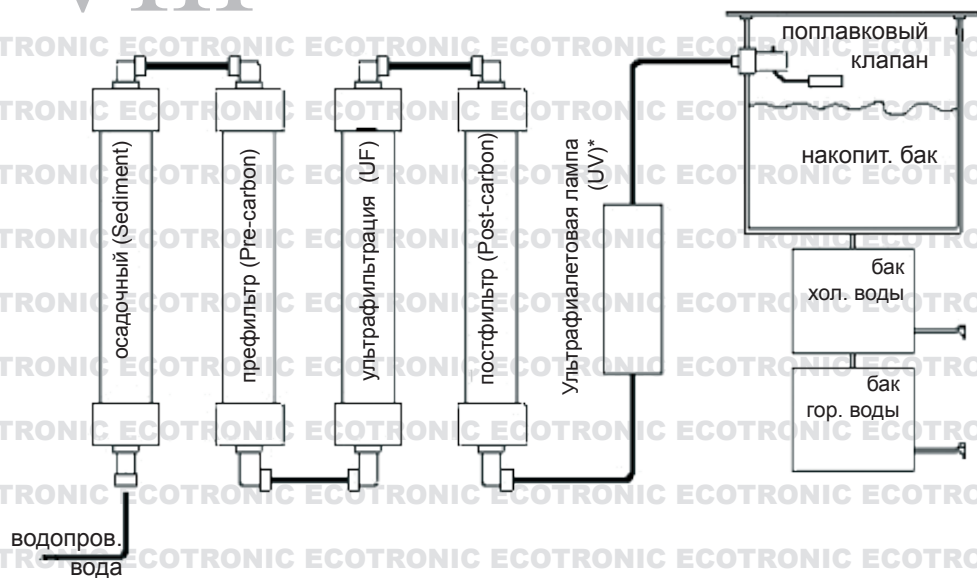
осадочный (Sediment)

префильтр (Pre-carbon)

ультрафильтрация (UF)

постфильтр (Post-carbon)

Ультрафиолетовая лампа (UV)*

поплавковый клапан

накопит. бак

бак хол. воды

бак гор. воды

водопров. вода

ECOTRONIC ECOTRONIC ECOTRONIC ECOTRONIC ECOTRONIC